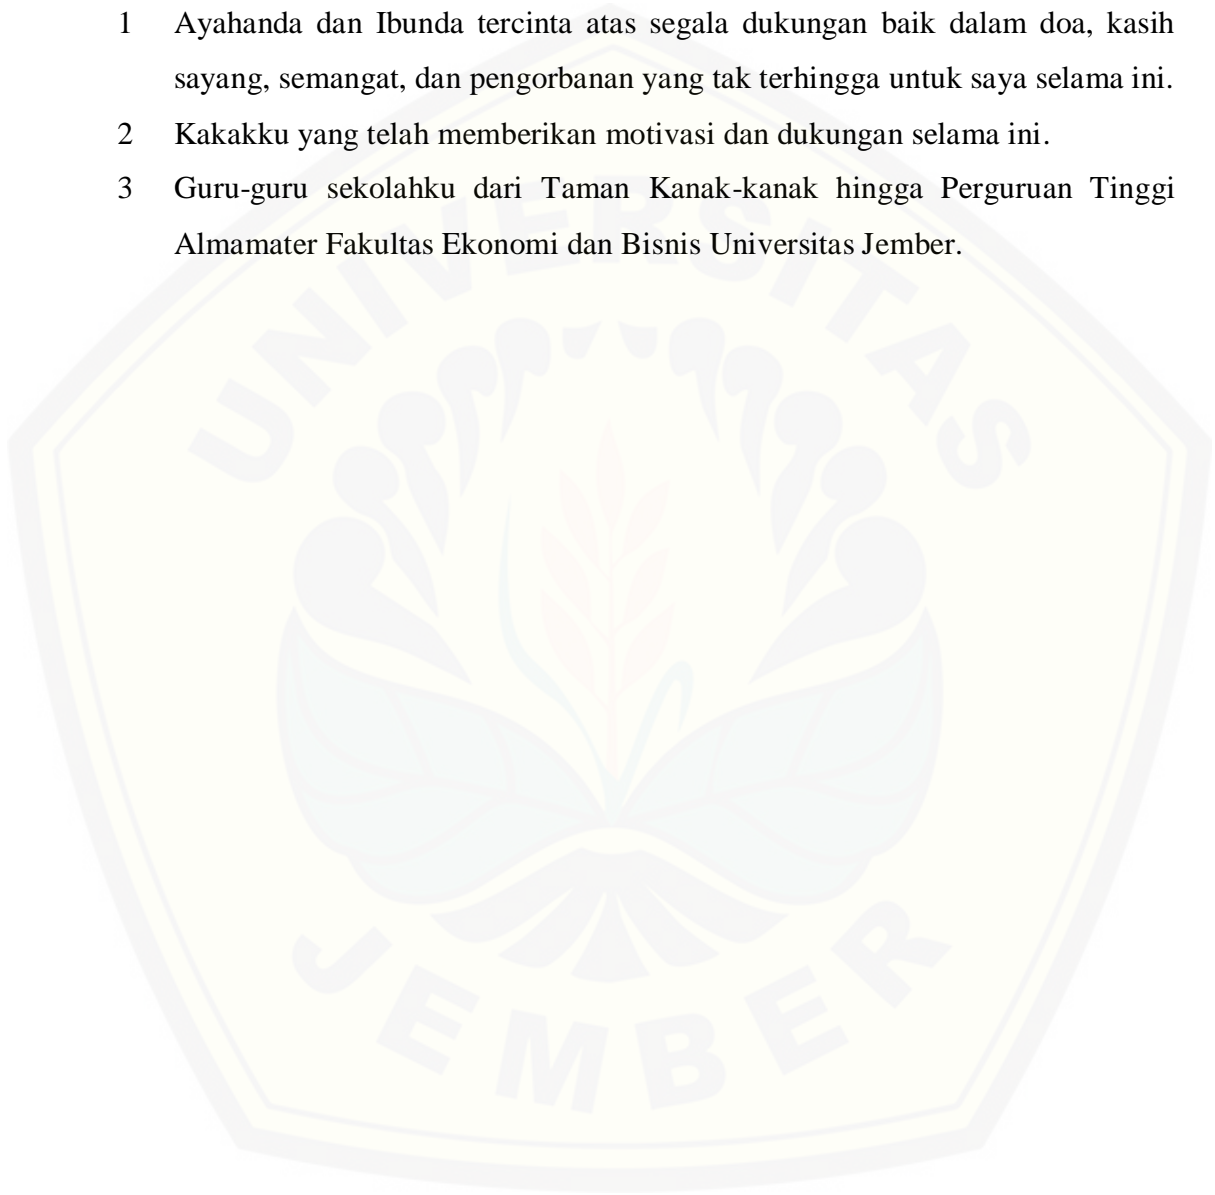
1 Ayahanda dan Ibunda tercinta atas segala dukungan baik dalam doa, kasih sayang, semangat, dan pengorbanan yang tak terhingga untuk saya selama ini.

2 Kakakku yang telah memberikan motivasi dan dukungan selama ini.

3 Guru-guru sekolahku dari Taman Kanak-kanak hingga Perguruan Tinggi Almamater Fakultas Ekonomi dan Bisnis Universitas Jember.

UNIVERSITAS JEMBER